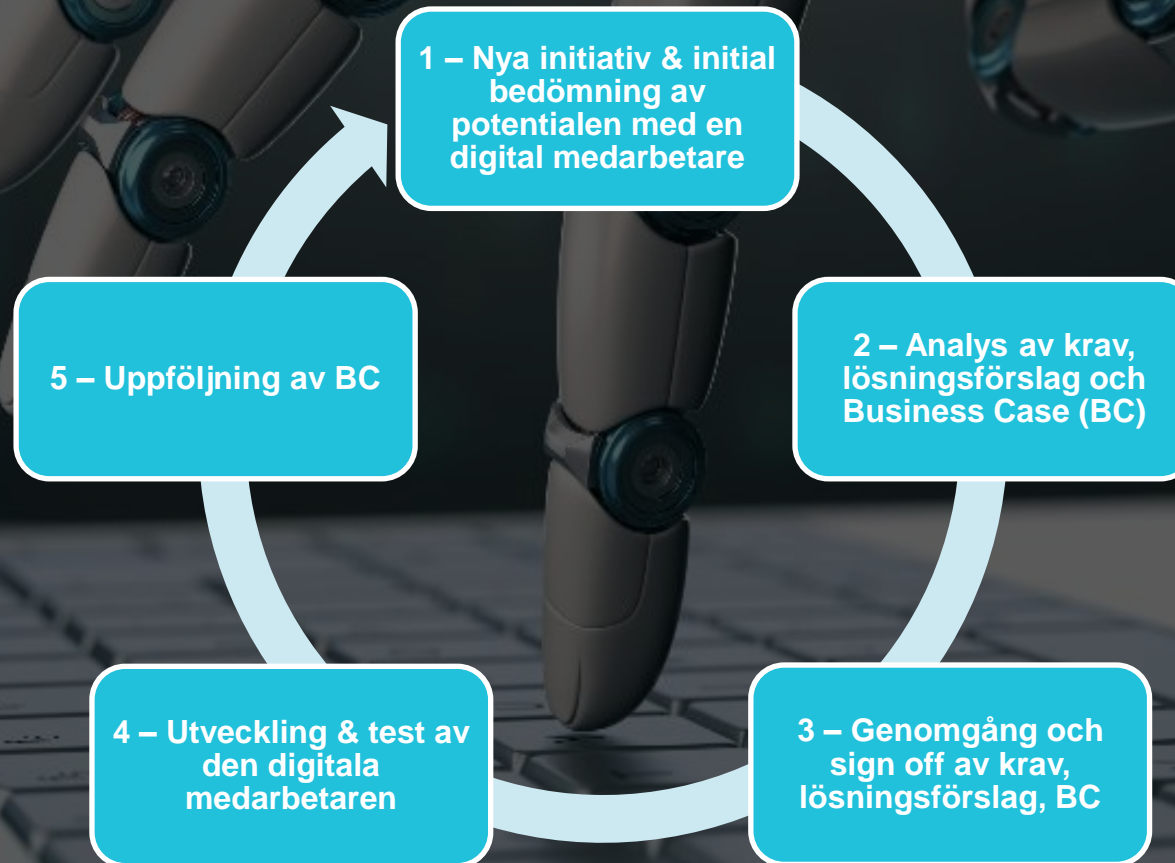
1 – Nya initiativ & initial bedömning av potentialen med en digital medarbetare

2 – Analys av krav, lösningsförslag och Business Case (BC)

3 – Genomgång och sign off av krav, lösningsförslag, BC

4 – Utveckling & test av den digitala medarbetaren

5 – Uppföljning av BC